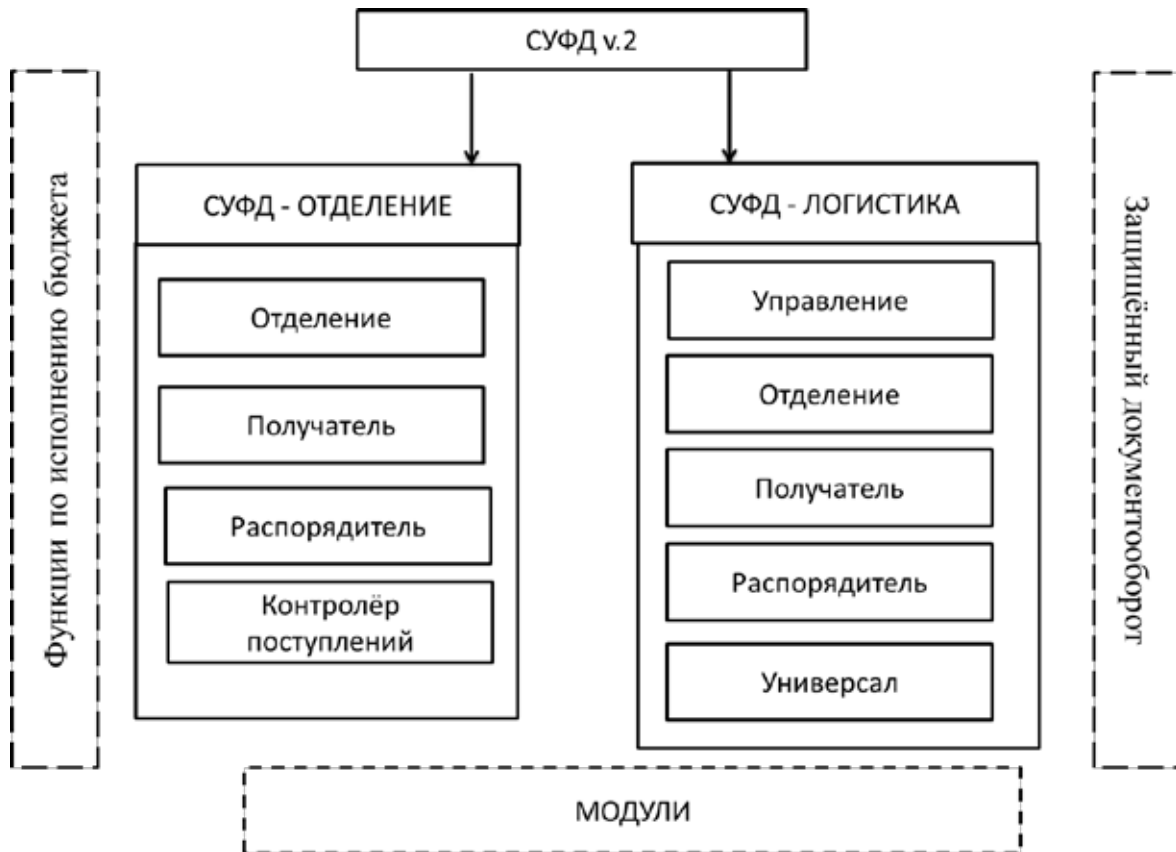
СУФД v.2

Функции по исполнению бюджета

СУФД - ОТДЕЛЕНИЕ

Отделение

Получатель

Распорядитель

Контролёр поступлений

СУФД - ЛОГИСТИКА

Управление

Отделение

Получатель

Распорядитель

Универсал

Защищённый документооборот

МОДУЛИ